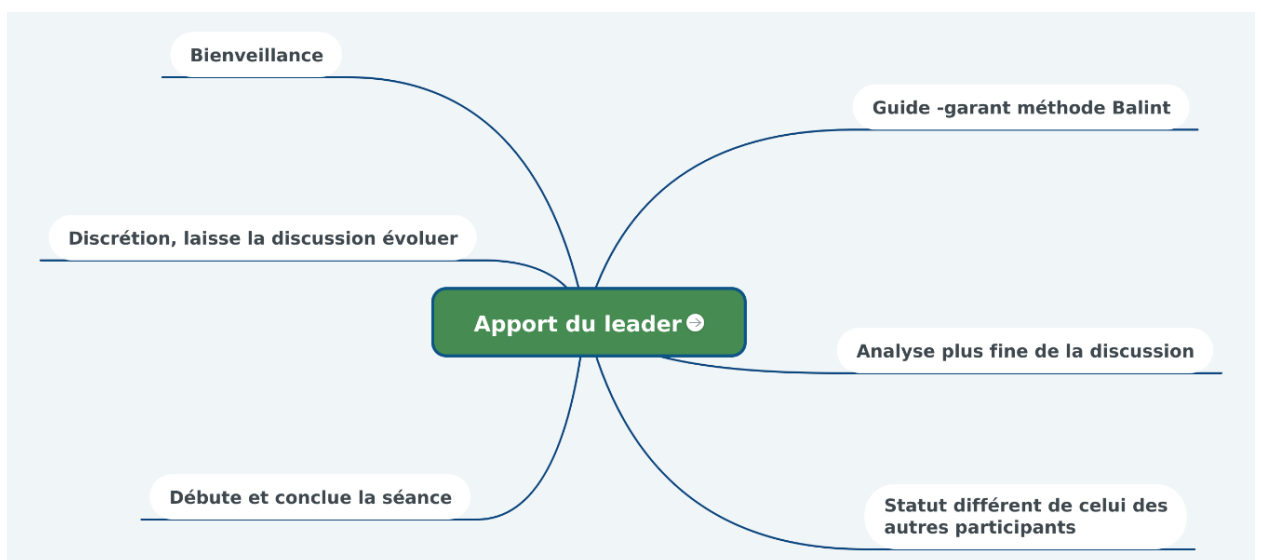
Apport du leader

Bienveillance

Guide -garant méthode Balint

Discrétion, laisse la discussion évoluer

Analyse plus fine de la discussion

Débute et conclue la séance

Statut différent de celui des autres participants